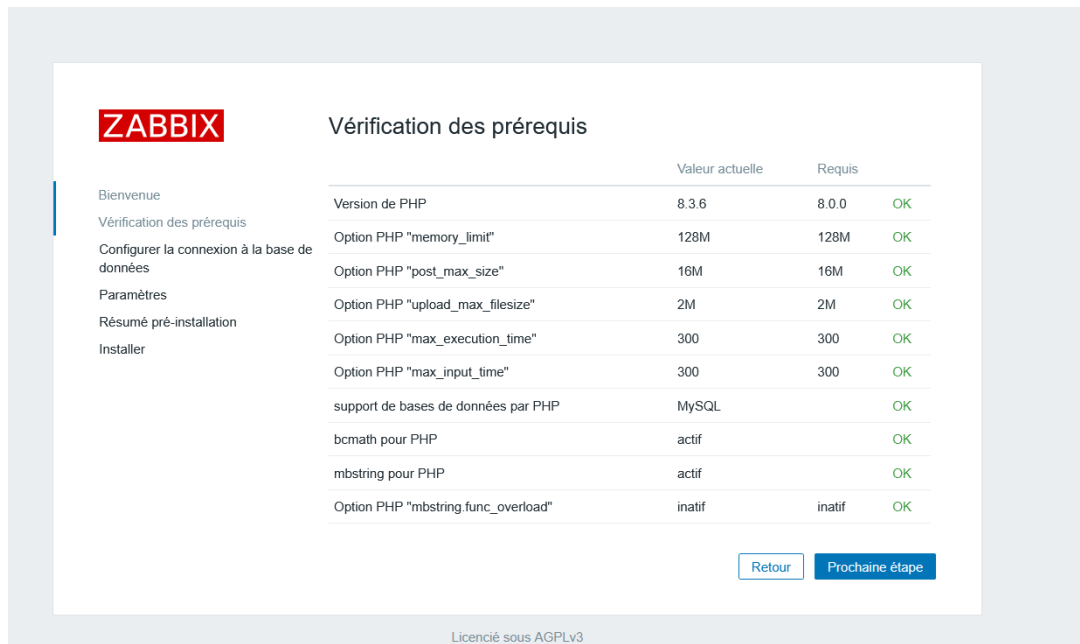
ZABBIX

Bienvenue
Vérification des prérequis
Configurer la connexion à la base de données
Paramètres
Résumé pré-installation
Installer

Vérification des prérequis

| | Valeur actuelle | Requis | |
|---|---|---|---|
| Version de PHP | 8.3.6 | 8.0.0 | OK |
| Option PHP "memory_limit" | 128M | 128M | OK |
| Option PHP "post_max_size" | 16M | 16M | OK |
| Option PHP "upload_max_filesize" | 2M | 2M | OK |
| Option PHP "max_execution_time" | 300 | 300 | OK |
| Option PHP "max_input_time" | 300 | 300 | OK |
| support de bases de données par PHP | MySQL | | OK |
| bcmath pour PHP | actif | | OK |
| mbstring pour PHP | actif | | OK |
| Option PHP "mbstring.func_overload" | inatif | inatif | OK |

Retour
Prochaine étape

Licencié sous AGPLv3